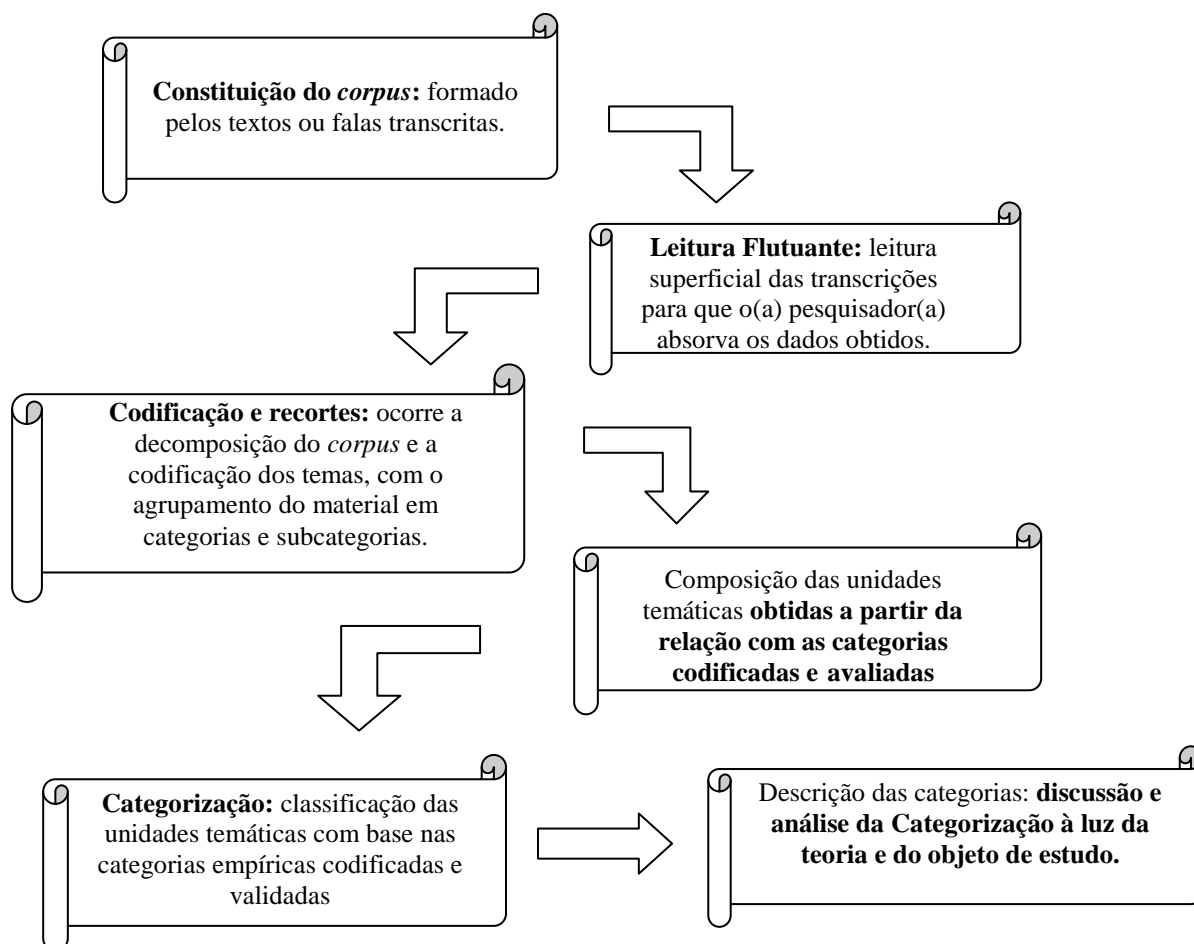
**Constituição do *corpus*:** formado pelos textos ou falas transcritas.

**Leitura Flutuante:** leitura superficial das transcrições para que o(a) pesquisador(a) absorva os dados obtidos.

**Codificação e recortes:** ocorre a decomposição do *corpus* e a codificação dos temas, com o agrupamento do material em categorias e subcategorias.

Composição das unidades temáticas **obtidas a partir da relação com as categorias codificadas e avaliadas**

**Categorização:** classificação das unidades temáticas com base nas categorias empíricas codificadas e validadas

Descrição das categorias: **discussão e análise da Categorização à luz da teoria e do objeto de estudo.**